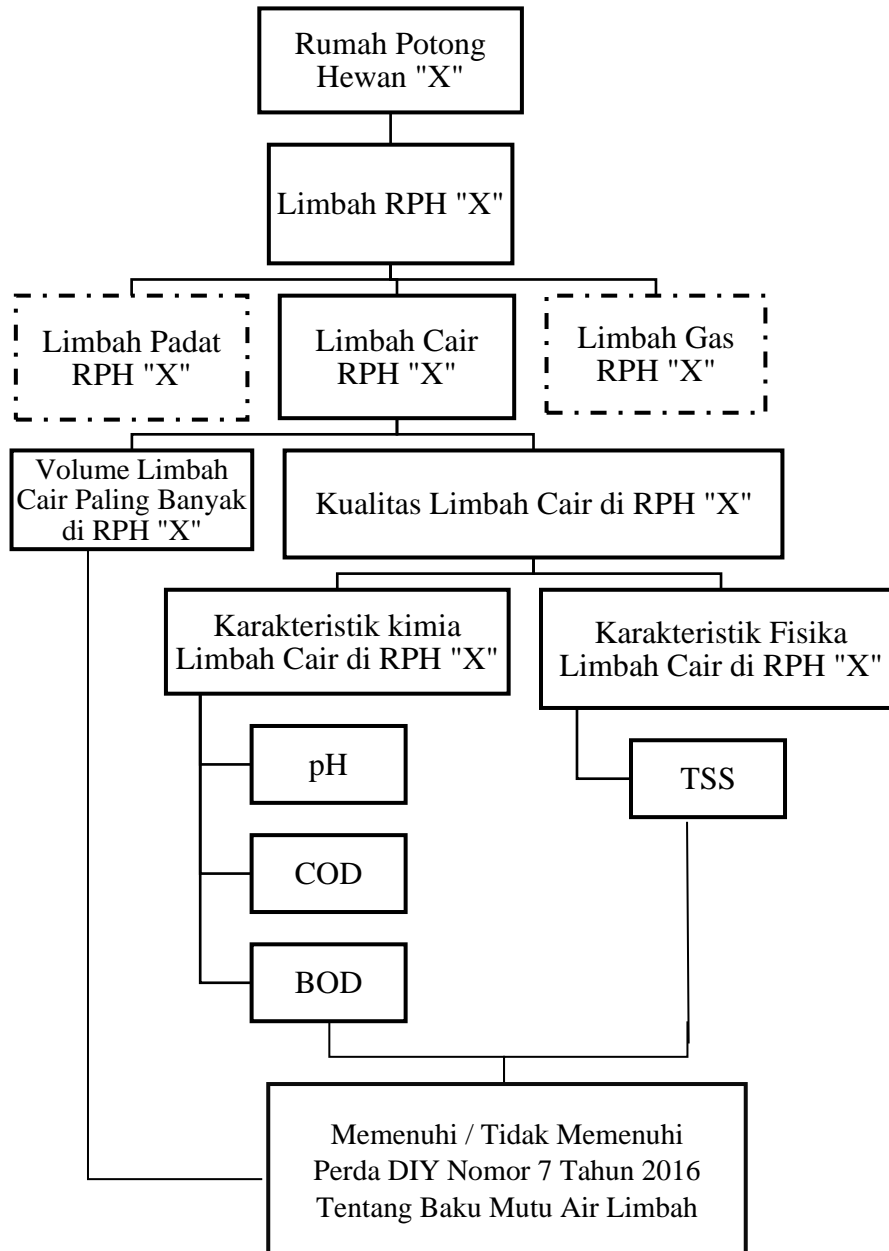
Rumah Potong Hewan "X"

Limbah RPH "X"

Limbah Padat RPH "X"

Limbah Cair RPH "X"

Limbah Gas RPH "X"

Volume Limbah Cair Paling Banyak di RPH "X"

Kualitas Limbah Cair di RPH "X"

Karakteristik kimia Limbah Cair di RPH "X"

Karakteristik Fisika Limbah Cair di RPH "X"

pH

COD

BOD

TSS

Memenuhi / Tidak Memenuhi Perda DIY Nomor 7 Tahun 2016 Tentang Baku Mutu Air Limbah